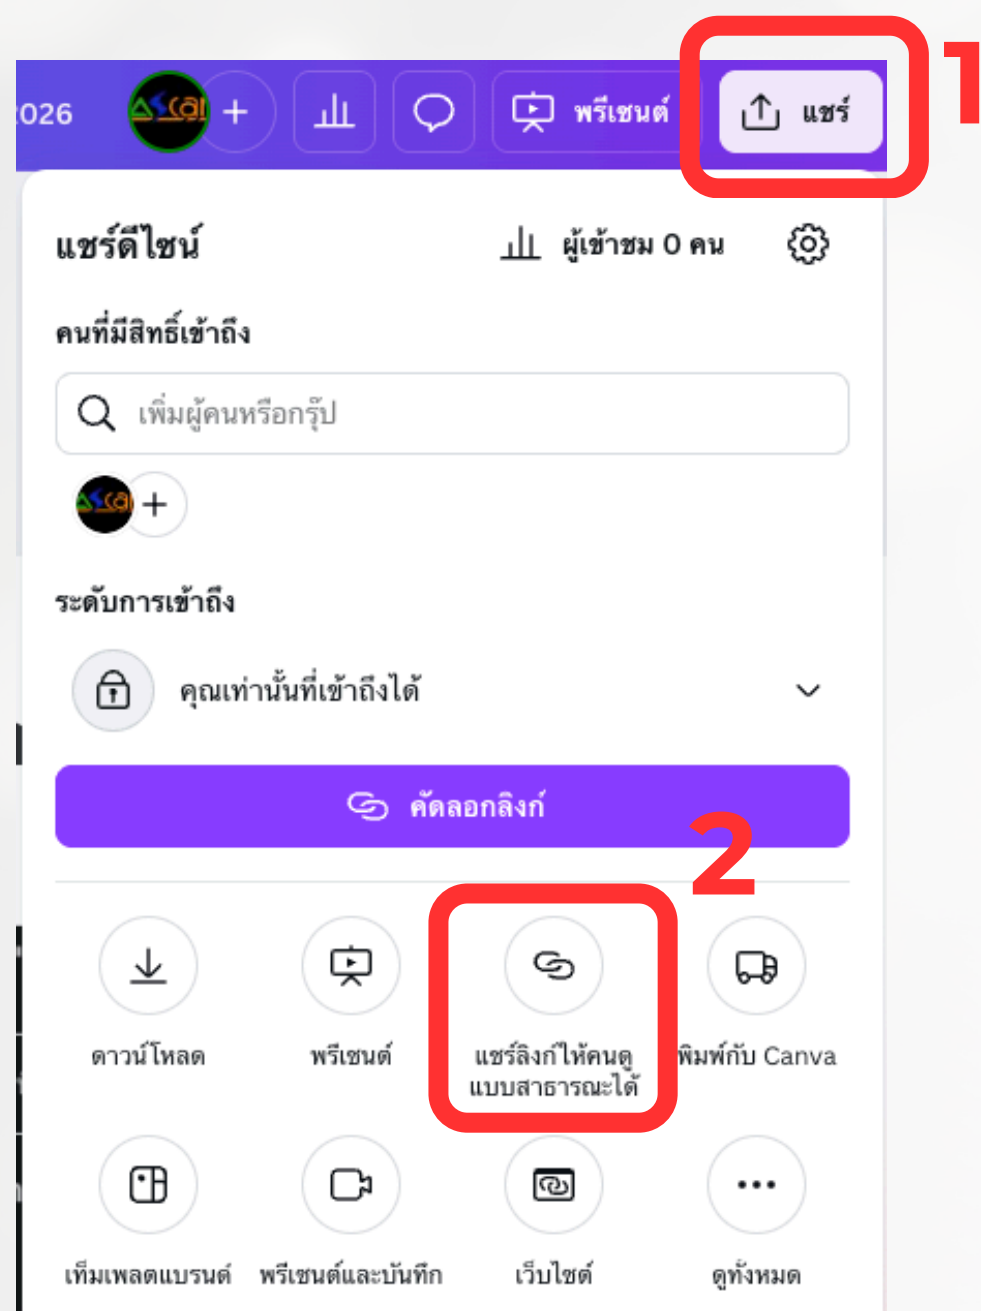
026 +

พรีเซนต์

แชร์

1

แชร์ดีไซน์

ผู้เข้าชม 0 คน

คนที่มีสิทธิ์เข้าถึง

เพิ่มผู้คนหรือกรุ๊ป

+

ระดับการเข้าถึง

คุณเท่านั้นที่เข้าถึงได้

คัดลอกลิงก์

2

ดาวน์โหลด

พรีเซนต์

แชร์ลิงก์ให้คนดูแบบสาธารณะได้

พิมพ์กับ Canva

เท็มเพลตแบรนด์

พรีเซนต์และบันทึก

เว็บไซต์

ดูทั้งหมด